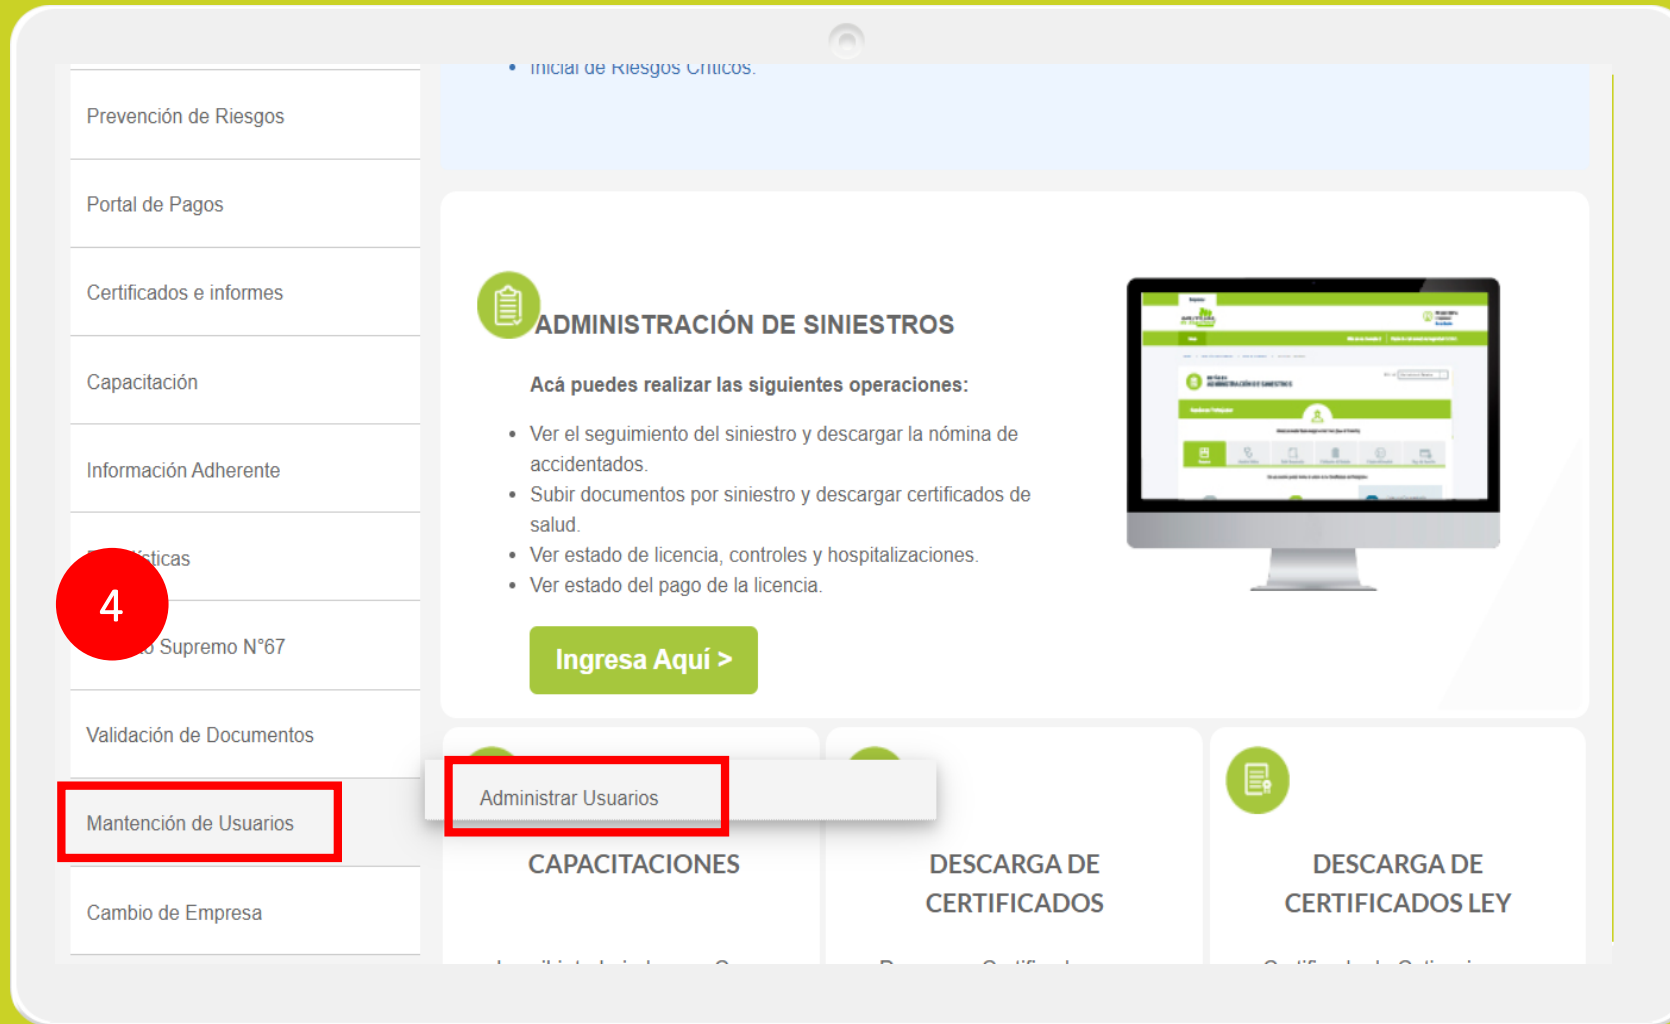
Inicial de Riesgos Críticos.

Prevención de Riesgos

Portal de Pagos

Certificados e informes

Capacitación

Información Adherente

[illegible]ísticas

4

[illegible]o Supremo N°67

Validación de Documentos

Mantención de Usuarios

Cambio de Empresa

ADMINISTRACIÓN DE SINIESTROS

Acá puedes realizar las siguientes operaciones:

- Ver el seguimiento del siniestro y descargar la nómina de accidentados.
- Subir documentos por siniestro y descargar certificados de salud.
- Ver estado de licencia, controles y hospitalizaciones.
- Ver estado del pago de la licencia.

Ingresa Aquí >

Administrar Usuarios

CAPACITACIONES

DESCARGA DE CERTIFICADOS

DESCARGA DE CERTIFICADOS LEY